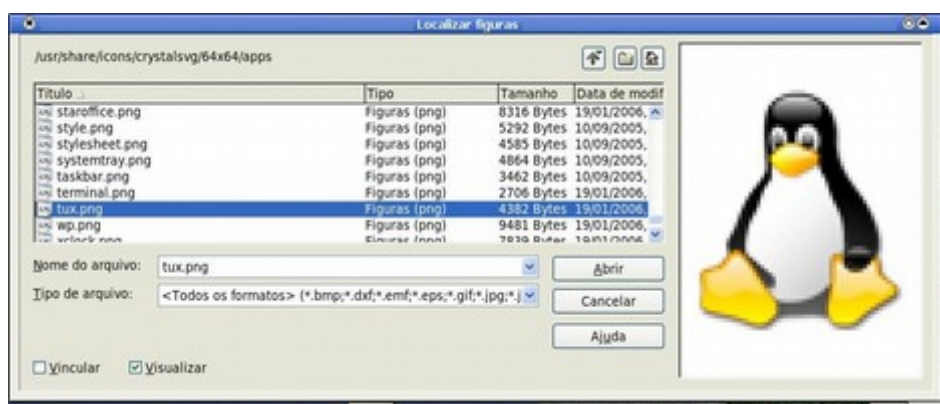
Localizar figuras

/usr/share/icons/crystalsvg/64x64/apps

| Título | Tipo | Tamanho | Data de modif |
|---|---|---|---|
| staroffice.png | Figuras (png) | 8316 Bytes | 19/01/2006, |
| style.png | Figuras (png) | 5292 Bytes | 10/09/2005, |
| stylesheet.png | Figuras (png) | 4585 Bytes | 10/09/2005, |
| systemtray.png | Figuras (png) | 4864 Bytes | 10/09/2005, |
| taskbar.png | Figuras (png) | 3462 Bytes | 10/09/2005, |
| terminal.png | Figuras (png) | 2706 Bytes | 19/01/2006, |
| tux.png | Figuras (png) | 4382 Bytes | 19/01/2006, |
| wp.png | Figuras (png) | 9481 Bytes | 19/01/2006, |
| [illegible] | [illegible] | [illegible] | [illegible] |

Nome do arquivo: tux.png

Abrir

Tipo de arquivo: <Todos os formatos> (*.bmp;*.dxf;*.emf;*.eps;*.gif;*.jpg;*.j

Cancelar

Ajuda

Vincular

Visualizar